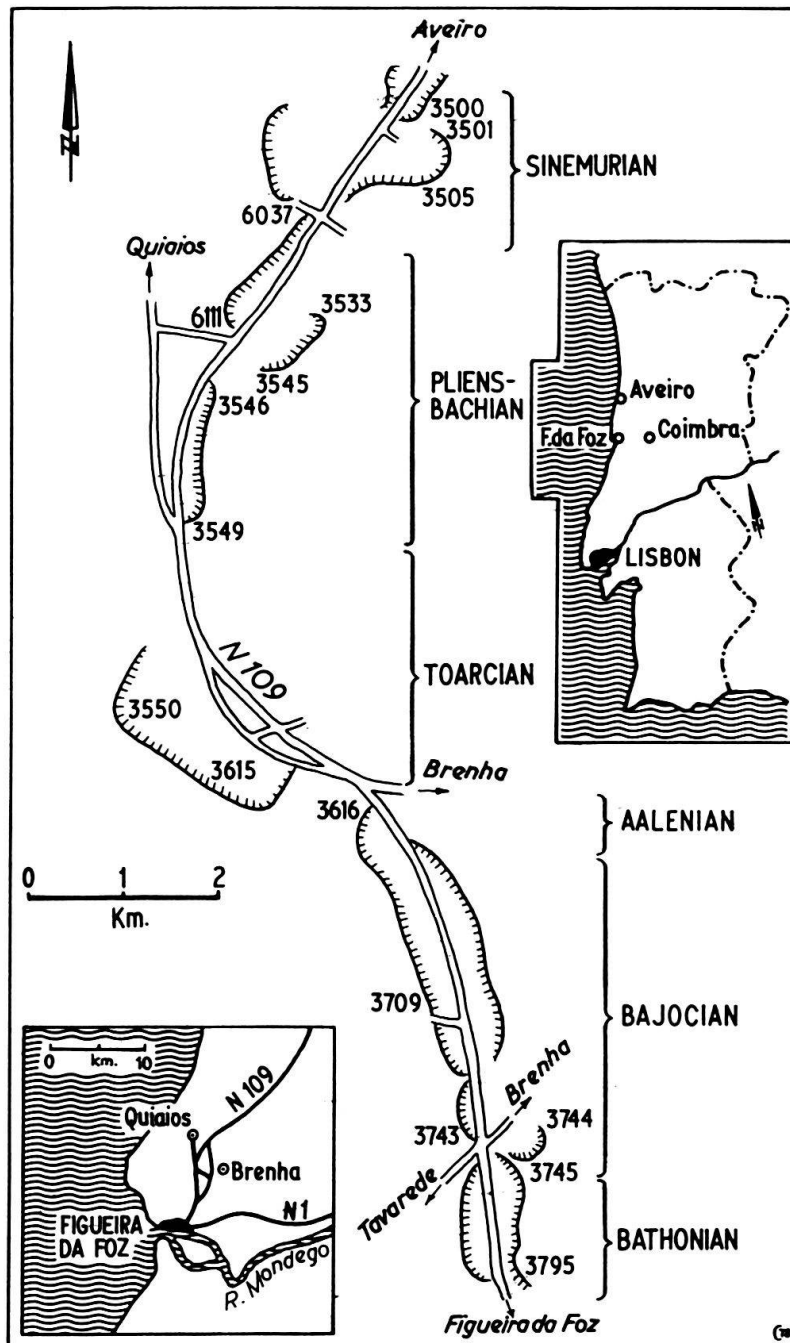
N

Aveiro

3500
3501
3505
SINEMURIAN

6037

Quiaios

6111
3533
3545
3546
PLIENS-BACHIAN

Aveiro
F.da Foz
Coimbra
LISBON
N

3549

N 109
TOARCIAN

3550

3615
Brenha

3616
AALENIAN

0 1 2
Km.

3709
BAJOCIAN

0 km. 10
N 109
Quiaios
Brenha
FIGUEIRA DA FOZ
N1
R. Mondego

Brenha
3744
3743
3745
Tavarede
BATHONIAN
3795

Figueira da Foz
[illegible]